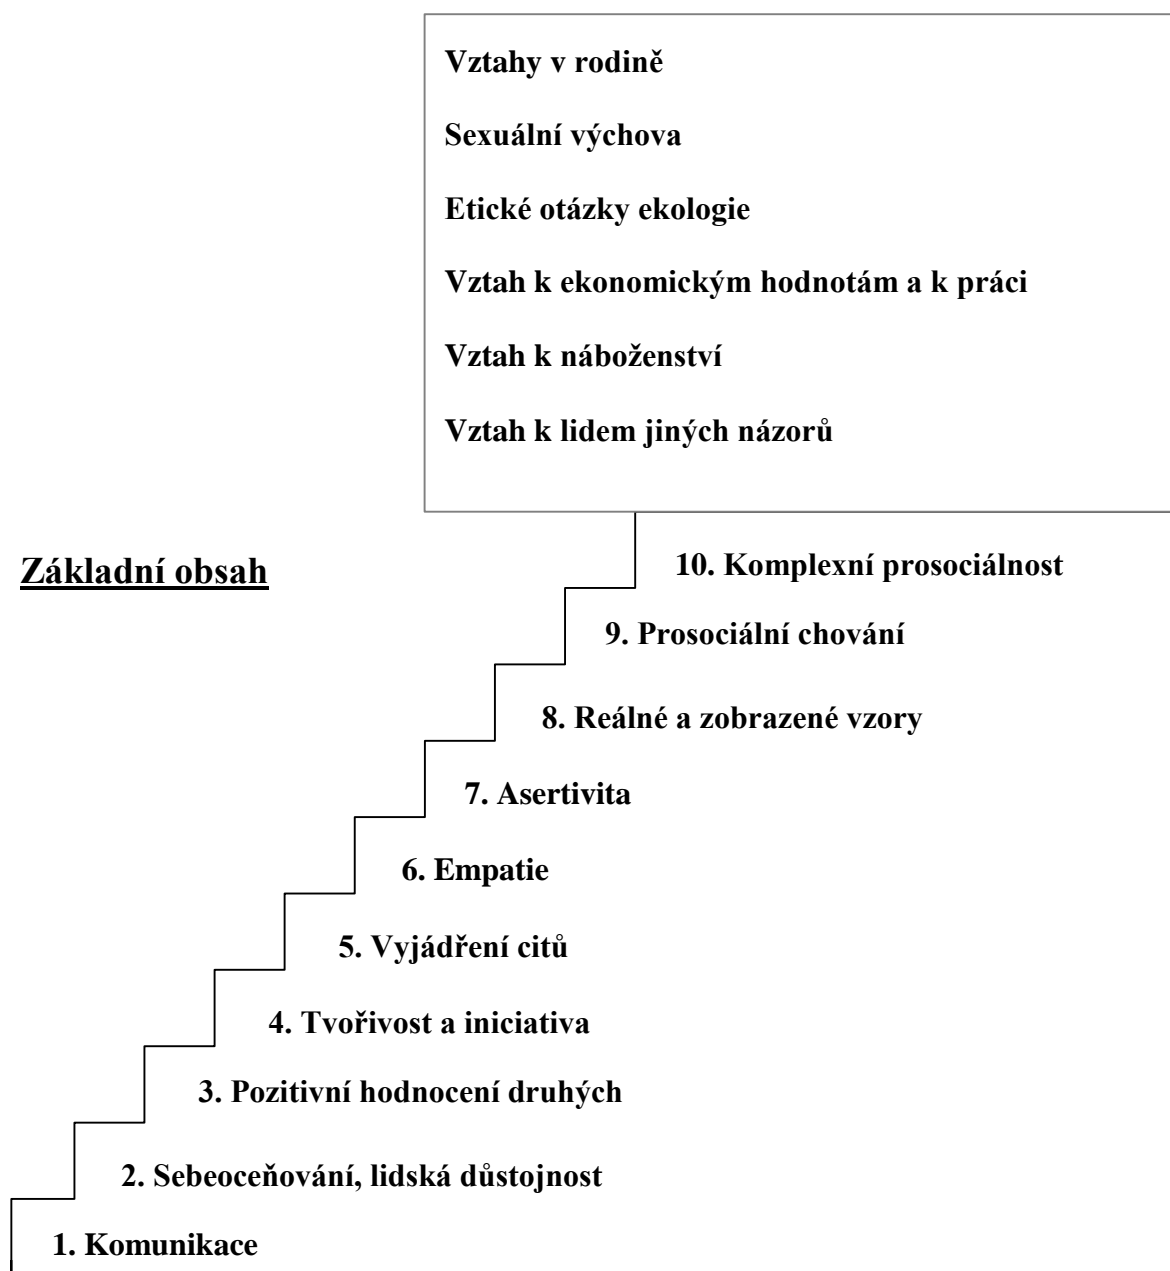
Vztahy v rodině

Sexuální výchova

Etické otázky ekologie

Vztah k ekonomickým hodnotám a k práci

Vztah k náboženství

Vztah k lidem jiných názorů

Základní obsah

10. Komplexní prosociálnost

9. Prosociální chování

8. Reálné a zobrazené vzory

7. Asertivita

6. Empatie

5. Vyjádření citů

4. Tvořivost a iniciativa

3. Pozitivní hodnocení druhých

2. Sebeoceňování, lidská důstojnost

1. Komunikace